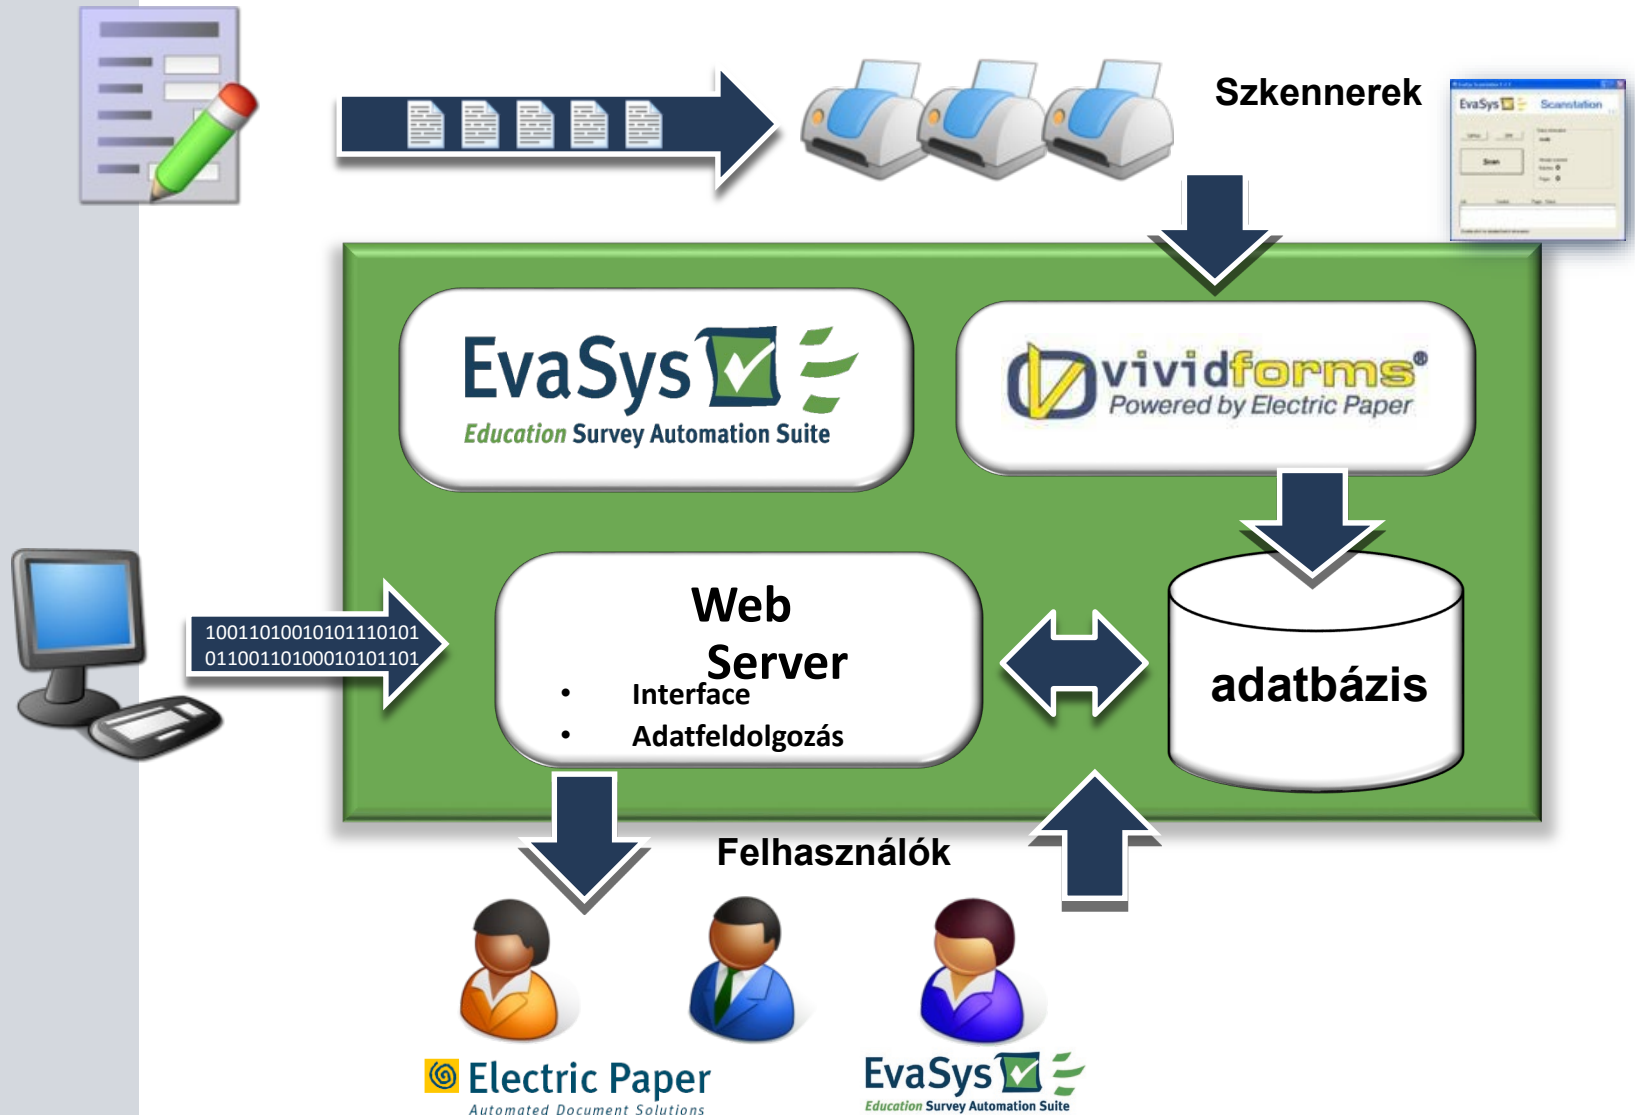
Szkennerek

EvaSys Scanstation

Scan

EvaSys
Education Survey Automation Suite

vividforms®
Powered by Electric Paper

1001101001010101110101
0110011010001010101101

Web
Server
• Interface
• Adatfeldolgozás

adatbázis

Felhasználók

Electric Paper
Automated Document Solutions

EvaSys
Education Survey Automation Suite